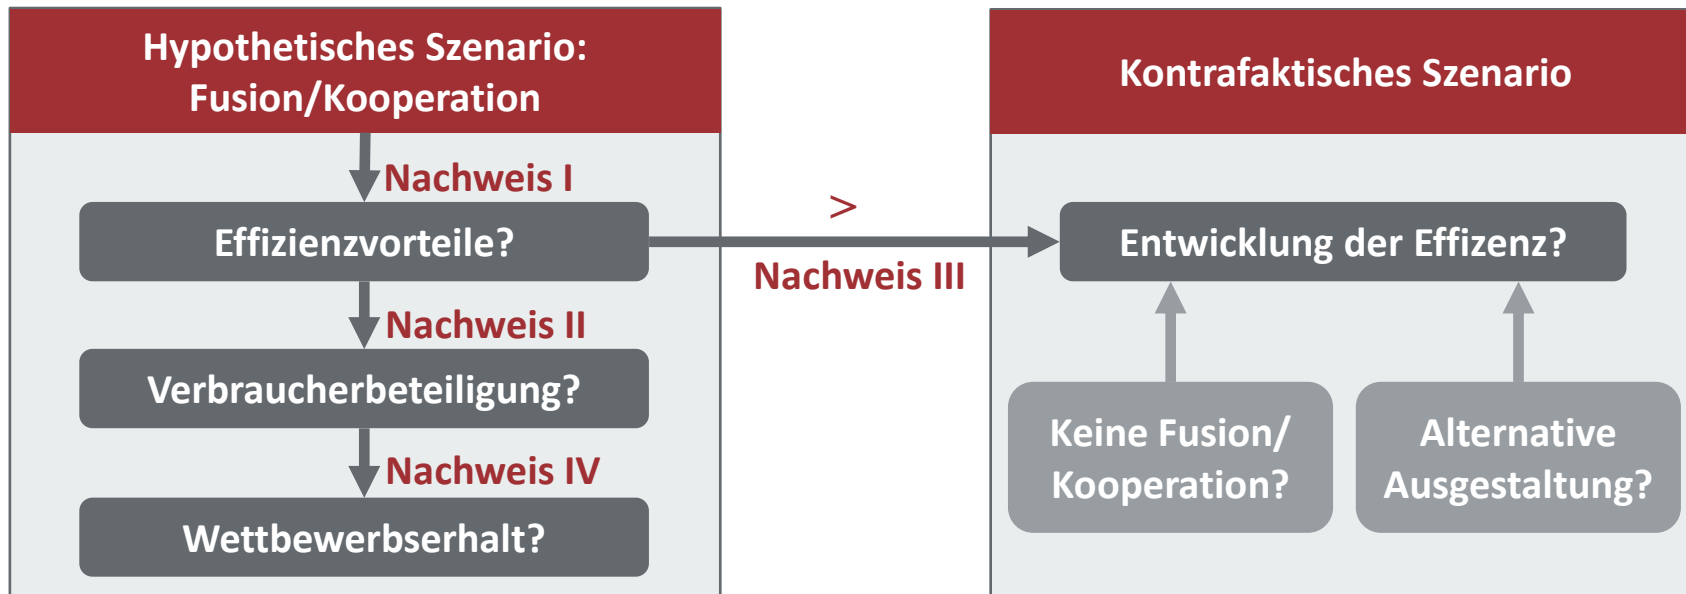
Hypothetisches Szenario: Fusion/Kooperation

Nachweis I

Effizienzvorteile?

Nachweis II

Verbraucherbeteiligung?

Nachweis IV

Wettbewerbserhalt?

>

Nachweis III

Kontrafaktisches Szenario

Entwicklung der Effizenz?

Keine Fusion/ Kooperation?

Alternative Ausgestaltung?